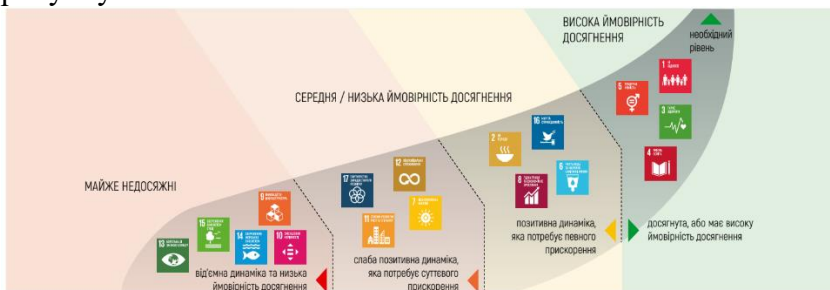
ВИСОКА ЙМОВІРНІСТЬ ДОСЯГНЕННЯ

необхідний рівень

СЕРЕДНЯ / НИЗЬКА ЙМОВІРНІСТЬ ДОСЯГНЕННЯ

МАЙЖЕ НЕДОСЯЖНІ

5
1
3
4
2
16
8
6
17
12
11
7
9
15
14
10
13

від'ємна динаміка та низька ймовірність досягнення

слаба позитивна динаміка, яка потребує суттєвого прискорення

позитивна динаміка, яка потребує певного прискорення

досягнута, або має високу ймовірність досягнення